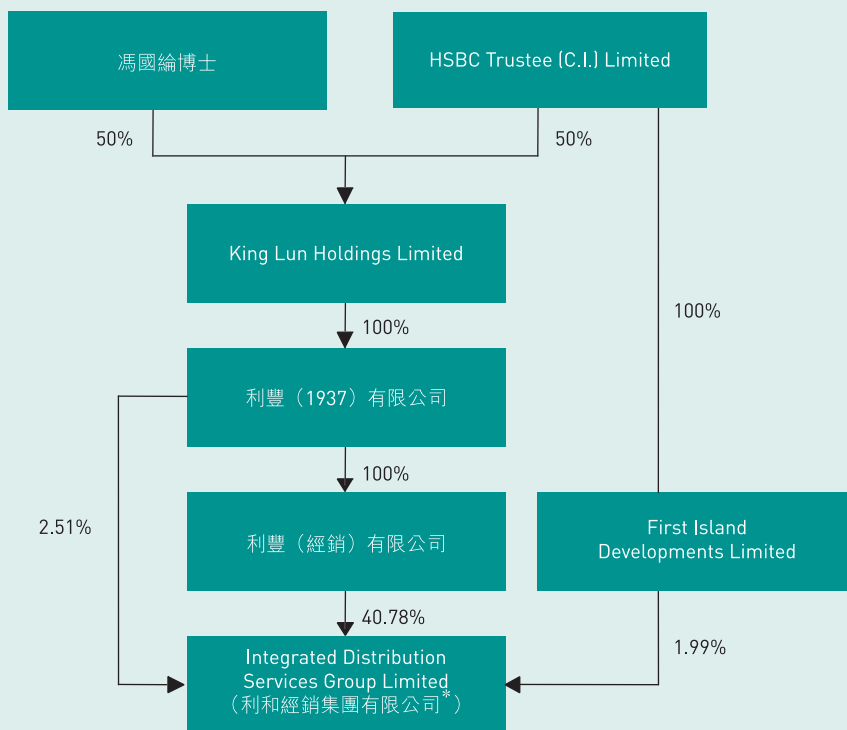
馮國綸博士

HSBC Trustee (C.I.) Limited

50%

50%

King Lun Holdings Limited

100%

100%

利豐（1937）有限公司

100%

2.51%

利豐（經銷）有限公司

First Island Developments Limited

40.78%

1.99%

Integrated Distribution Services Group Limited（利和經銷集團有限公司*）